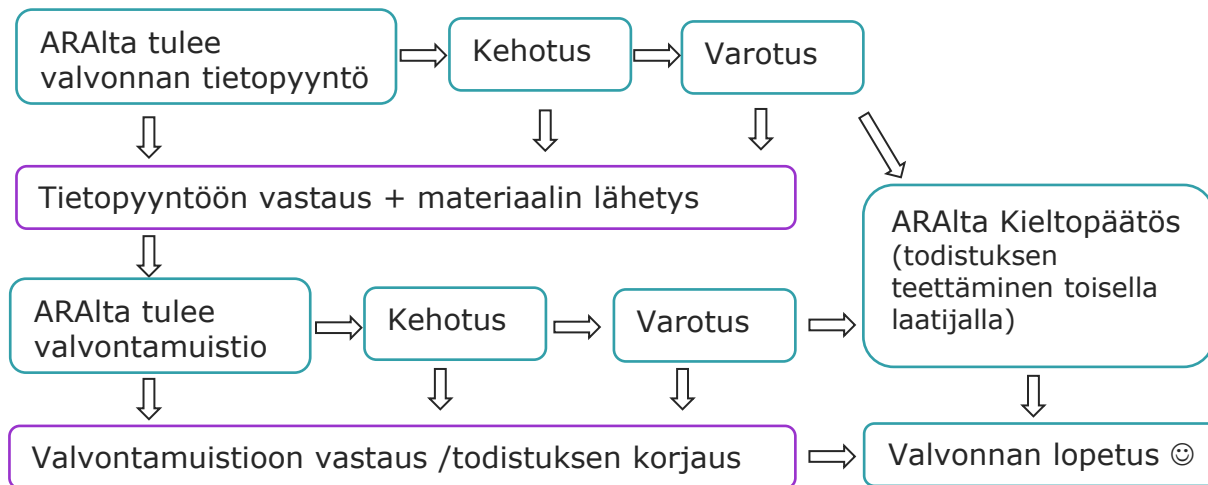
ARAlta tulee valvonnan tietopyyntö

Kehotus

Varotus

Tietopyyntöön vastaus + materiaalin lähetys

ARAlta Kieltopäätös (todistuksen teettäminen toisella laatijalla)

ARAlta tulee valvontamuistio

Kehotus

Varotus

Valvontamuistioon vastaus /todistuksen korjaus

Valvonnan lopetus ☺